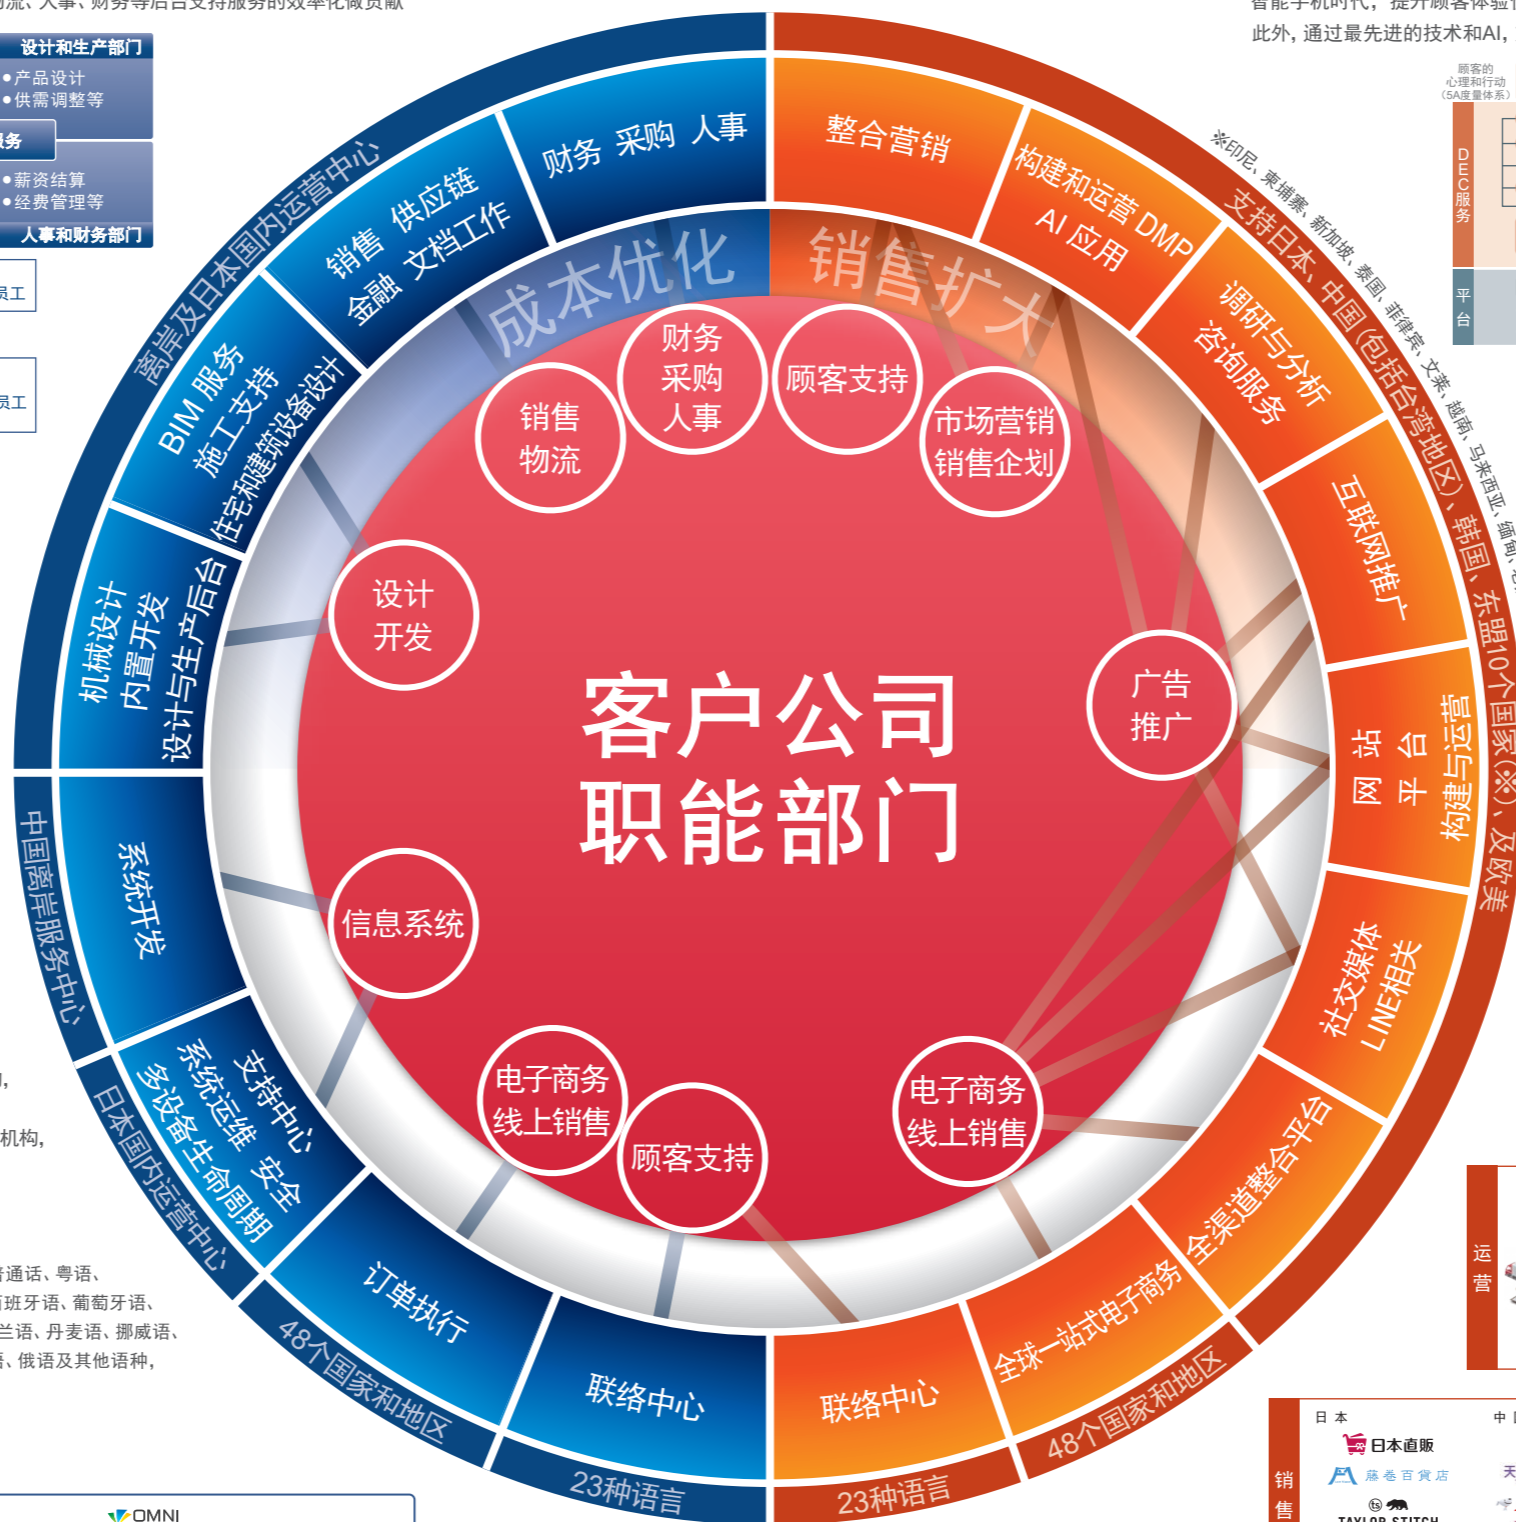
流、人事、财务等后台支持服务的效率化做贡献

设计和生产部门
•产品设计
•供需调整等

务
•薪资结算
•经费管理等
人事和财务部门

员工

员工

智能手机时代，提升顾客体验
此外，通过最先进的技术和AI，

顾客的
心理和行动
（5A度量体系）

DEC服务

平台

离岸及日本国内运营中心
财务 采购 人事
销售 供应链
金融 文档工作
BIM服务
施工支持
住宅和建筑设备设计
机械设计
内置开发
设计与生产后台
系统开发
中国离岸服务中心
支持中心
系统运维 安全
多设备生命周期
日本国内运营中心
订单执行
联络中心
48个国家和地区
23种语言

成本优化
销售扩大

整合营销
构建和运营DMP
AI应用
调研与分析
咨询服务
互联网推广
网站
平台
构建与运营
社交媒体
LINE相关
全渠道整合平台
全球一站式电子商务
联络中心
48个国家和地区
23种语言

※印尼、柬埔寨、新加坡、泰国、菲律宾、文莱、越南、马来西亚、缅甸、
支持日本、中国（包括台湾地区）、韩国、东盟10个国家（※）、及欧美

财务
采购
人事
销售
物流
顾客支持
市场营销
销售企划
设计
开发
客户公司
职能部门
广告
推广
信息系统
电子商务
线上销售
顾客支持
电子商务
线上销售

，

机构，

通话、粤语、
班牙语、葡萄牙语、
兰语、丹麦语、挪威语、
、俄语及其他语种，

OMNI

运营

销售
日本
日本直販
藤巻百貨店
TAYLOR STITCH
中
天